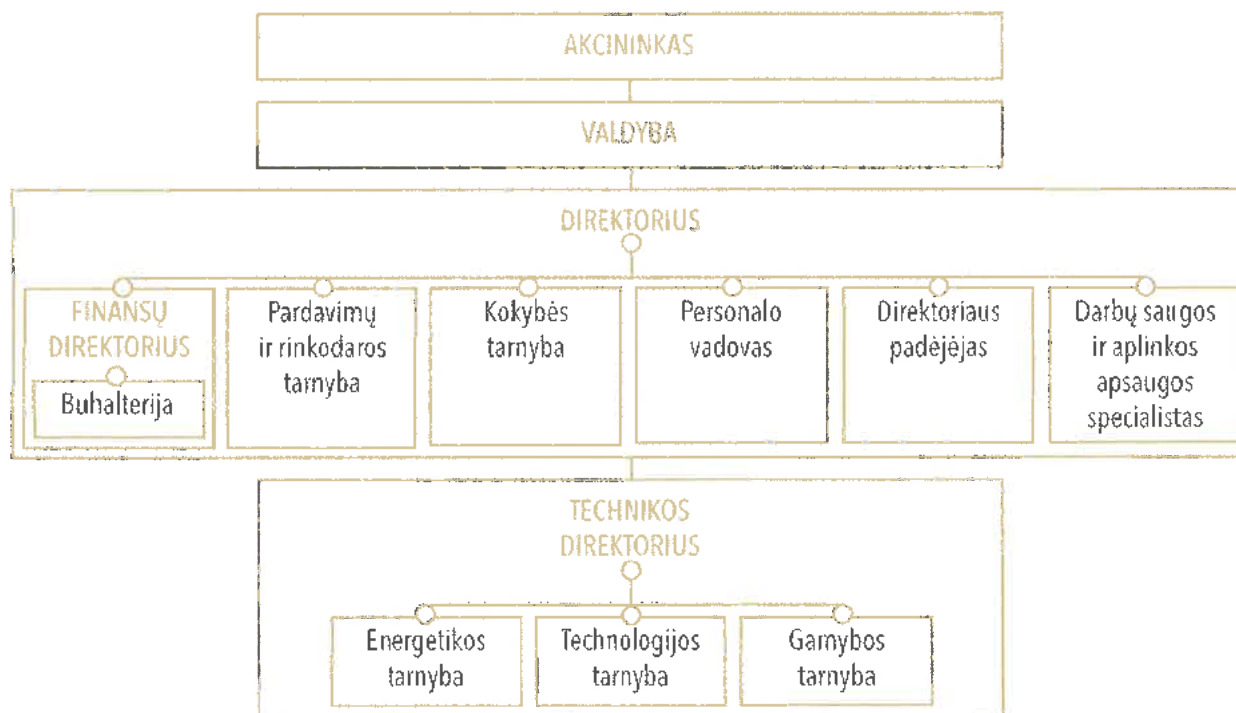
AKCININKAS

VALDYBA

DIREKTORIUS

FINANSŲ DIREKTORIUS

Buhalterija

Pardavimų ir rinkodaros tarnyba

Kokybės tarnyba

Personalo vadovas

Direktoriaus padėjėjas

Darbų saugos ir aplinkos apsaugos specialistas

TECHNIKOS DIREKTORIUS

Energetikos tarnyba

Technologijos tarnyba

Gamybos tarnyba